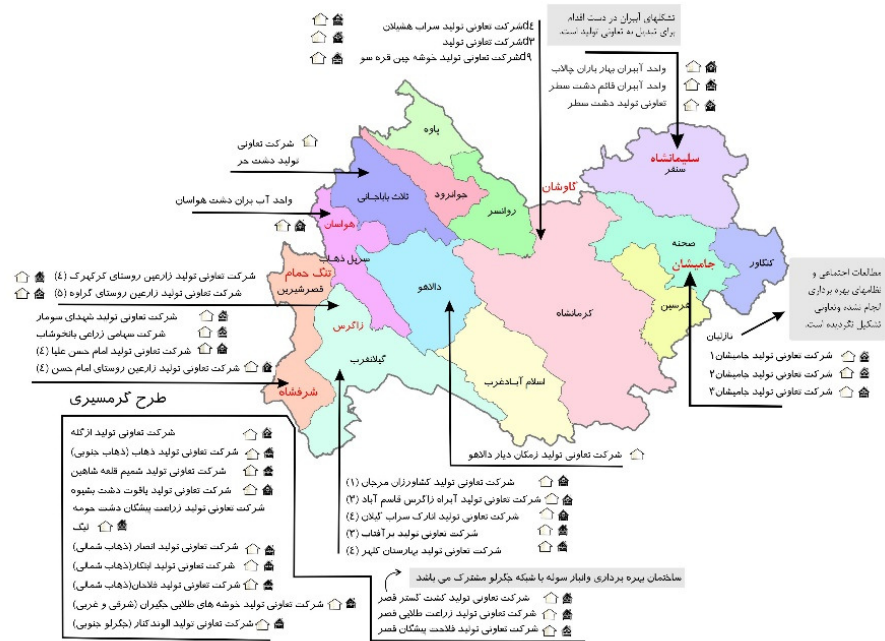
٥٤شرکت تعاونی تولید سراب هشیلان
٥٣شرکت تعاونی تولید
٩شرکت تعاونی تولید خوشه چین قره سو

تشکلهای آببران در دست اقدام برای تبدیل به تعاونی تولید هستند.

واحد آببران بهار باران چالاب
واحد آببران قائم دشت سطر
تعاونی تولید دشت سطر

شرکت تعاونی تولید دشت حر

واحد آب بران دشت هواسان

پاوه
جوانرود
ثلاث باباجانی
روانسر
هواسان
کاوشان
سلیماتشاه
سنقر
صحنه
جامیشان
کنگاور
هرسین
سرپل ذهاب
دالاهو
کرمانشاه
تنگ حمام
قصرشیرین
زاگرس
گیلانغرب
اسلام آبادغرب
شرفشاه

شرکت تعاونی تولید زارعین روستای کرکهرک (٤)
شرکت تعاونی تولید زارعین روستای گراوه (٥)
شرکت تعاونی تولید شهدای سومار
شرکت سهامی زراعی بانخوشاب
شرکت تعاونی تولید امام حسن علیا (٤)
شرکت تعاونی تولید زارعین روستای امام حسن (٤)

مطالعات اجتماعی و نظامهای بهره برداری انجام شده وتعاونی تشکیل نگردیده است.

نازنیان
شرکت تعاونی تولید جامیشان۱
شرکت تعاونی تولید جامیشان۲
شرکت تعاونی تولید جامیشان۳

طرح گرمسیری

شرکت تعاونی تولید ازگله
شرکت تعاونی تولید (ذهاب جنوبی)
شرکت تعاونی تولید شمیم قلعه شاهین
شرکت تعاونی تولید یاقوت دشت بشیوه
شرکت تعاونی تولید زراعت پیشگان دشت حومه
تنگ
شرکت تعاونی تولید انصار (ذهاب شمالی)
شرکت تعاونی تولید ابتکار(ذهاب شمالی)
شرکت تعاونی تولید فلاحان(ذهاب شمالی)
شرکت تعاونی تولید خوشه های طلایی جگیران (شرقی و غربی)
شرکت تعاونی تولید الوندکنار (جگرلو جنوبی)

شرکت تعاونی تولید زحمتکشان دیار دالاهو

شرکت تعاونی تولید کشاورزان مرجان (١)
شرکت تعاونی تولید آبراه زاگرس قاسم آباد (٣)
شرکت تعاونی تولید انارک سراب گیلان (٤)
شرکت تعاونی تولید برآفتاب (٣)
شرکت تعاونی تولید بهارستان کلهر (٤)

ساختمان بهره برداری وانبار سوله با شبکه جگرلو مشترک می باشد
شرکت تعاونی تولید کشت گستر قصر
شرکت تعاونی تولید زراعت طلایی قصر
شرکت تعاونی تولید فلاحت پیشگان قصر